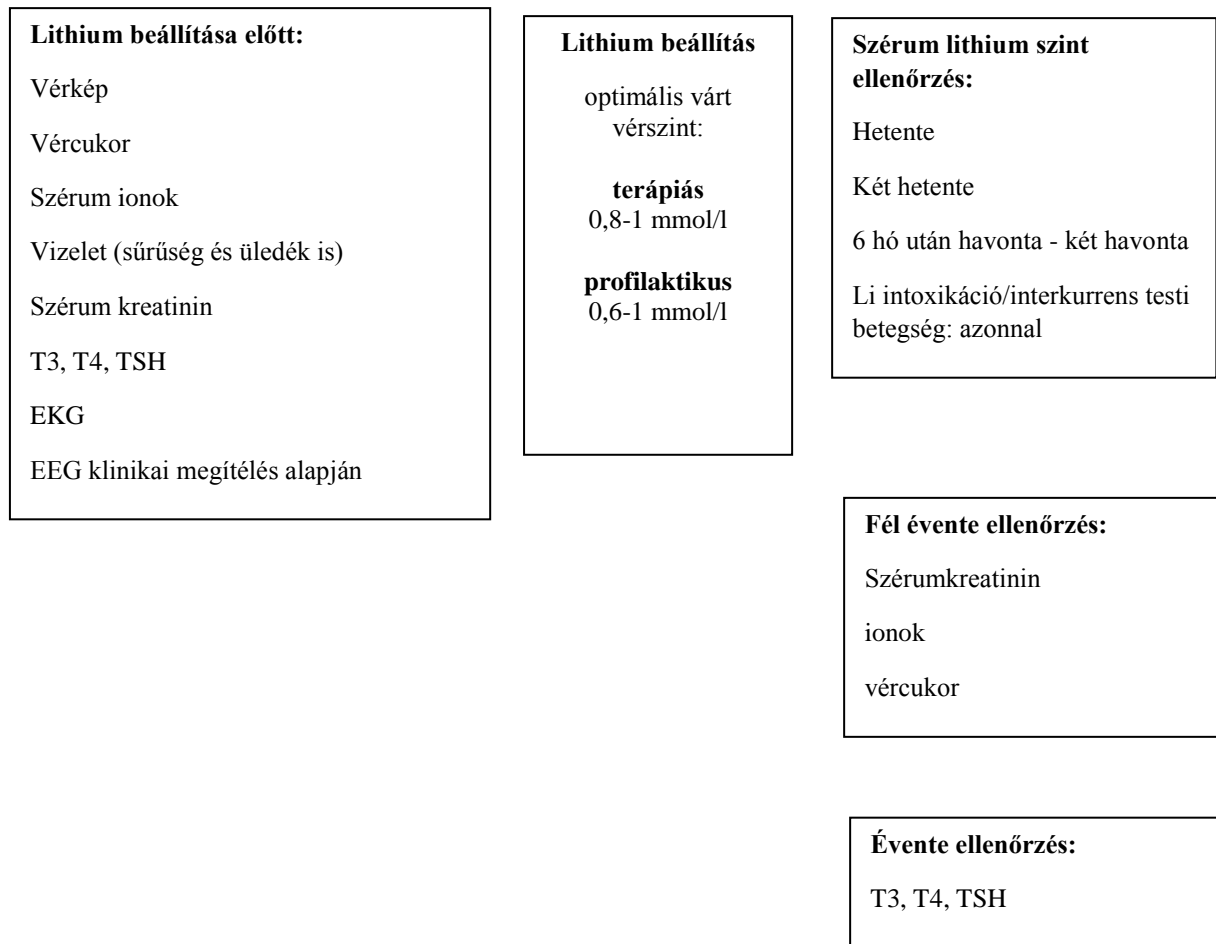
**Lithium beállítása előtt:**

Vérkép

Vércukor

Szérum ionok

Vizelet (sűrűség és üledék is)

Szérum kreatinin

T3, T4, TSH

EKG

EEG klinikai megítélés alapján

**Lithium beállítás**

optimális várt vérszint:

**terápiás**
0,8-1 mmol/l

**profilaktikus**
0,6-1 mmol/l

**Szérum lithium szint ellenőrzés:**

Hetente

Két hetente

6 hó után havonta - két havonta

Li intoxikáció/interkurrens testi betegség: azonnal

**Fél évente ellenőrzés:**

Szérumkreatinin

ionok

vércukor

**Évente ellenőrzés:**

T3, T4, TSH